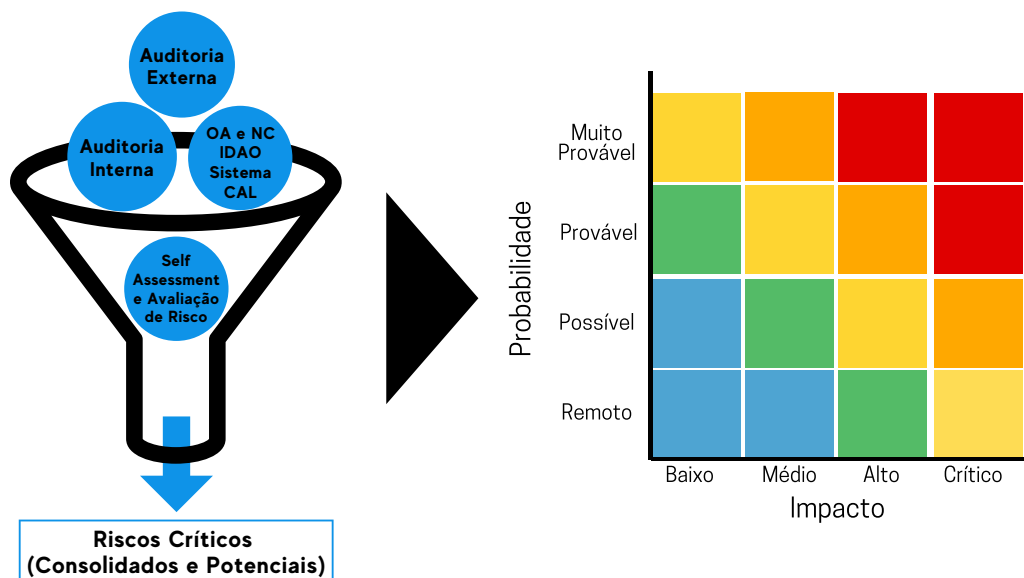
Auditoria Externa

Auditoria Interna

OA e NC IDAO Sistema CAL

Self Assessment e Avaliação de Risco

Riscos Críticos (Consolidados e Potenciais)

Probabilidade

Muito Provável

Provável

Possível

Remoto

Baixo

Médio

Alto

Crítico

Impacto